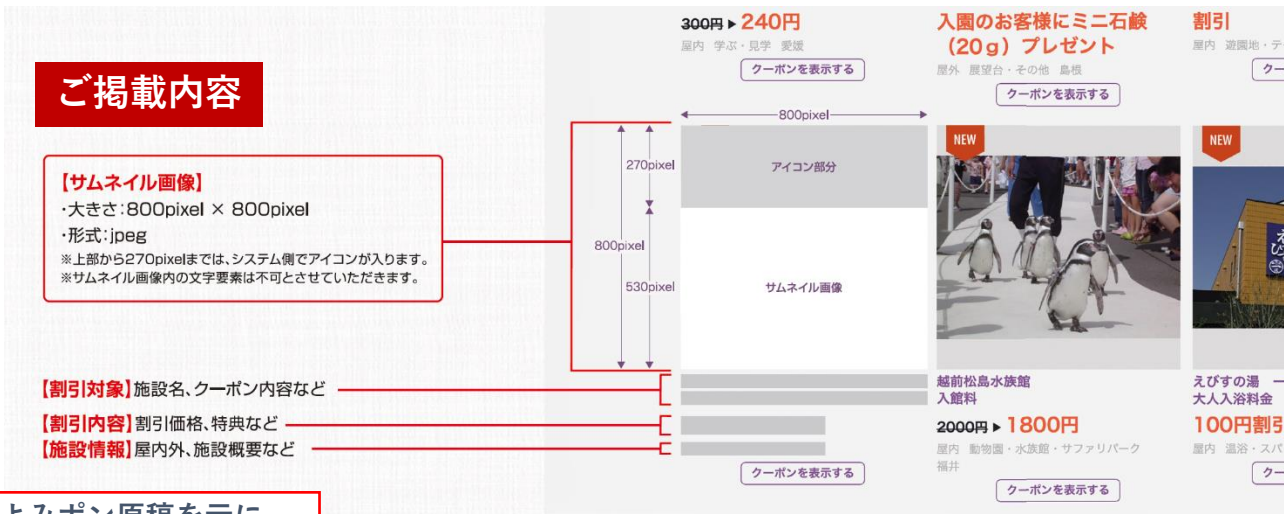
ご掲載内容

【サムネイル画像】
・大きさ：800pixel × 800pixel
・形式：jpeg
※上部から270pixelまでは、システム側でアイコンが入ります。
※サムネイル画像内の文字要素は不可とさせていただきます。

【割引対象】施設名、クーポン内容など
【割引内容】割引価格、特典など
【施設情報】屋内外、施設概要など

300円 ▸ 240円
屋内 学ぶ・見学 愛媛
クーポンを表示する

800pixel
270pixel
800pixel
530pixel
アイコン部分
サムネイル画像

クーポンを表示する

入園のお客様にミニ石鹸（20g）プレゼント
屋外 展望台・その他 島根
クーポンを表示する

NEW
越前松島水族館
入館料
2000円 ▸ 1800円
屋内 動物園・水族館・サファリパーク
福井
クーポンを表示する

割引
屋内 遊園地・テ
クー

NEW
えびすの湯 一
大人入浴料金
100円割引
屋内 温浴・スパ
クー

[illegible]